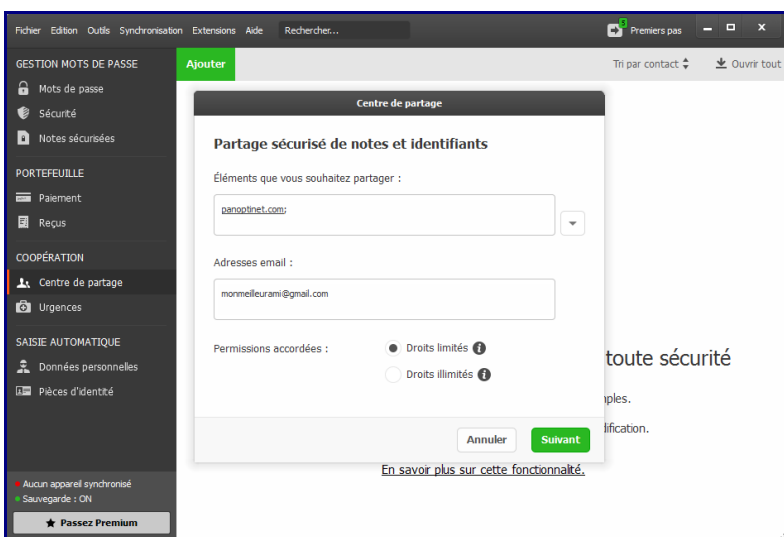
Fichier Edition Outils Synchronisation Extensions Aide Rechercher...

3 Premiers pas

GESTION MOTS DE PASSE
Mots de passe
Sécurité
Notes sécurisées

PORTEFEUILLE
Paiement
Reçus

COOPÉRATION
Centre de partage
Urgences

SAISIE AUTOMATIQUE
Données personnelles
Pièces d'identité

Aucun appareil synchronisé
Sauvegarde : ON
★ Passez Premium

Ajouter

Tri par contact
Ouvrir tout

Centre de partage

Partage sécurisé de notes et identifiants

Éléments que vous souhaitez partager :

panoptinet.com;

Adresses email :

monmeilleurami@gmail.com

Permissions accordées :
Droits limités
Droits illimités

Annuler
Suivant

toute sécurité
ples.
lification.

En savoir plus sur cette fonctionnalité.